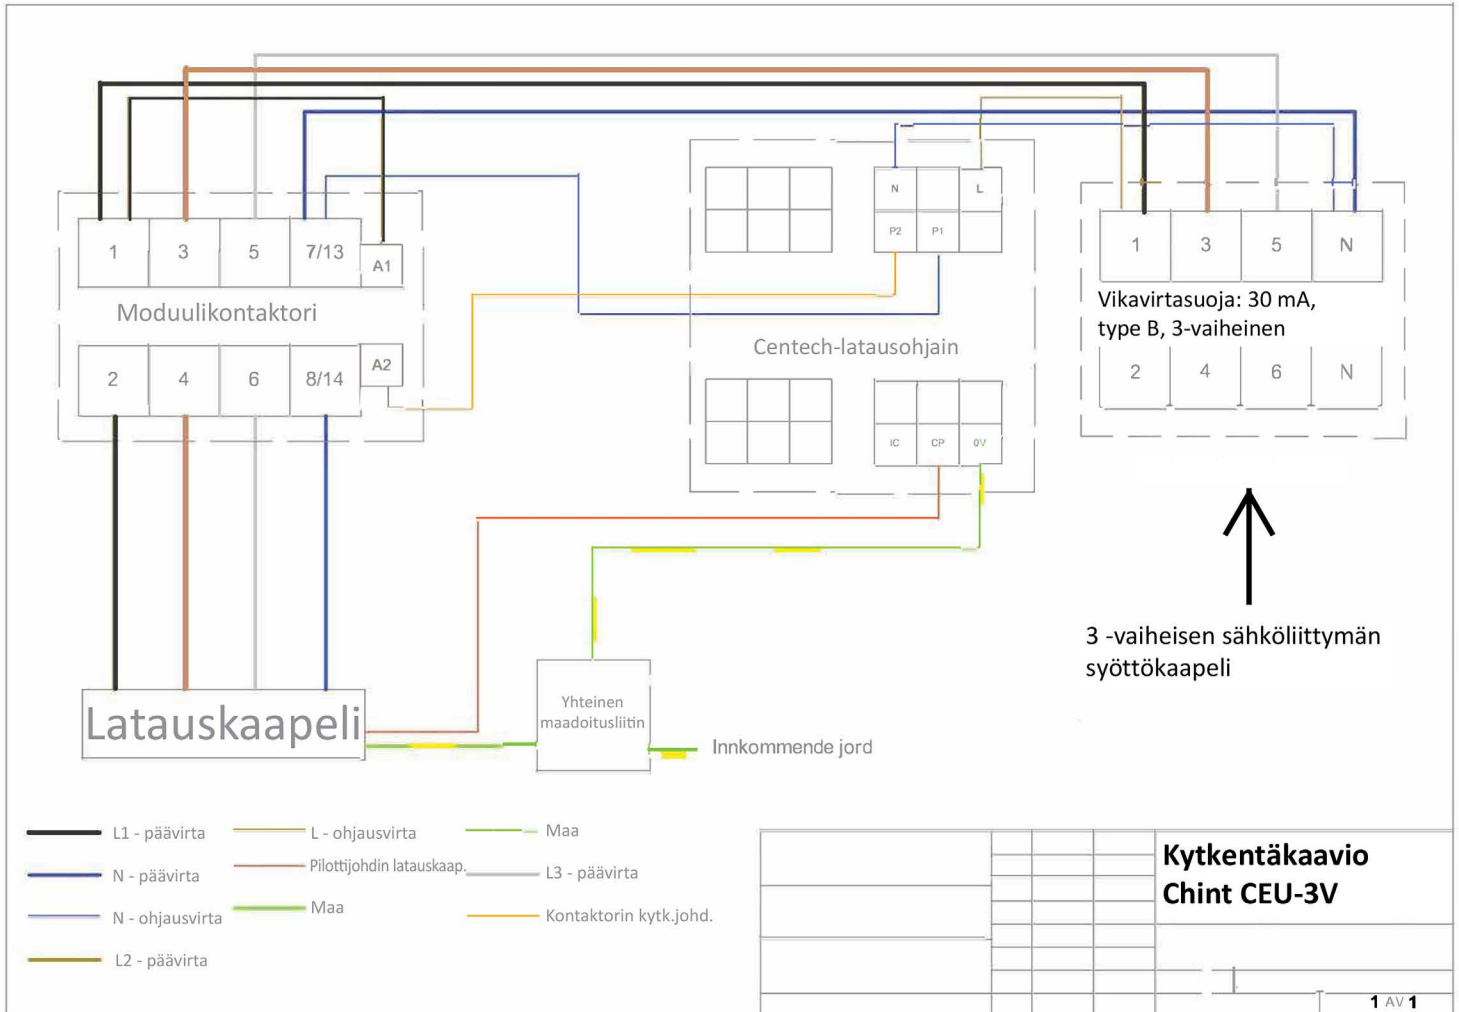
1
3
5
7/13
A1
Moduulikontaktori
2
4
6
8/14
A2

N
L
P2
P1
Centech-latausohjain
IC
CP
0V

1
3
5
N
Vikavirtasuoja: 30 mA, type B, 3-vaiheinen
2
4
6
N

3 -vaiheisen sähköliittymän syöttökaapeli

Latauskaapeli
Yhteinen maadoitusliitin
Innkommende jord

L1 - päävirta
N - päävirta
N - ohjausvirta
L2 - päävirta
L - ohjausvirta
Pilottijohdin latauskaap.
Maa
Maa
L3 - päävirta
Kontaktorin kytk.johd.

Kytkentäkaavio
Chint CEU-3V
1 AV 1